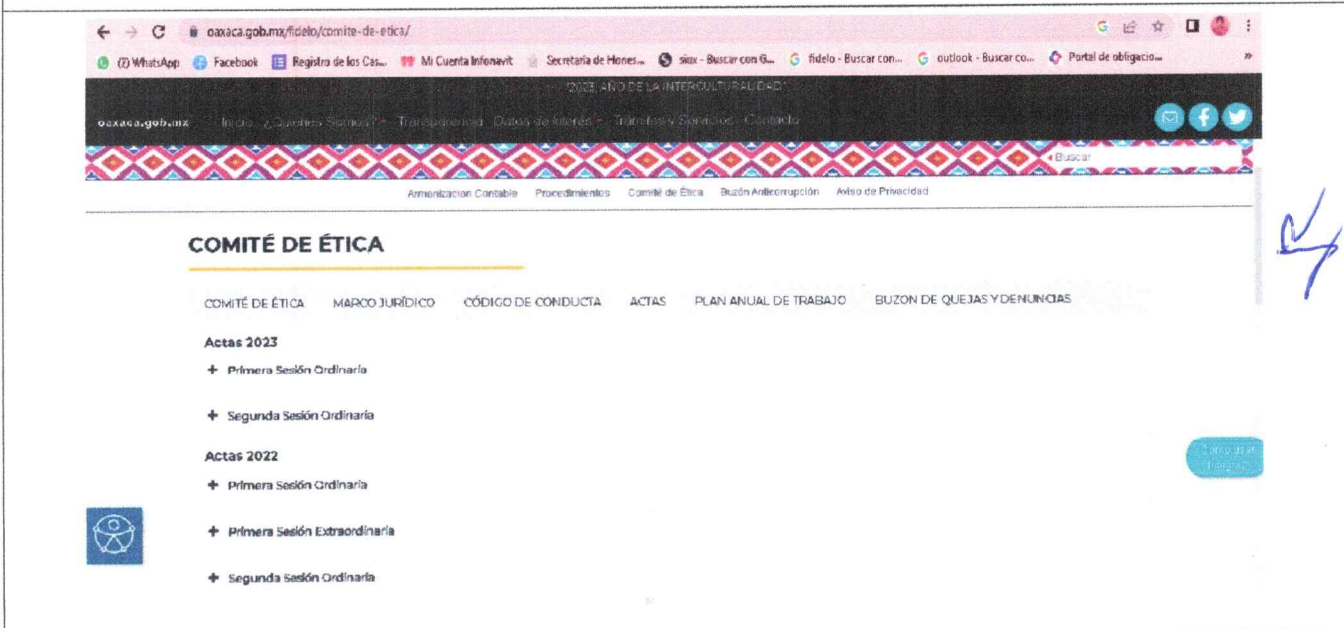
oaxaca.gob.mx/fidelo/comite-de-etica/

(2) WhatsApp Facebook Registro de los Cas... Mi Cuenta Infonavit Secretaría de Hones... siox - Buscar con G... fidelo - Buscar con... outlook - Buscar co... Portal de obligacio...

"2023, AÑO DE LA INTERCULTURALIDAD"

oaxaca.gob.mx Inicio ¿Quiénes Somos? Transparencia Datos de Interés Trámites y Servicios Contacto

Buscar

Armonización Contable Procedimientos Comité de Ética Buzón Anticorrupción Aviso de Privacidad

COMITÉ DE ÉTICA

COMITÉ DE ÉTICA MARCO JURÍDICO CÓDIGO DE CONDUCTA ACTAS PLAN ANUAL DE TRABAJO BUZON DE QUEJAS Y DENUNCIAS

Actas 2023

+ Primera Sesión Ordinaria

+ Segunda Sesión Ordinaria

Actas 2022

+ Primera Sesión Ordinaria

+ Primera Sesión Extraordinaria

+ Segunda Sesión Ordinaria

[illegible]